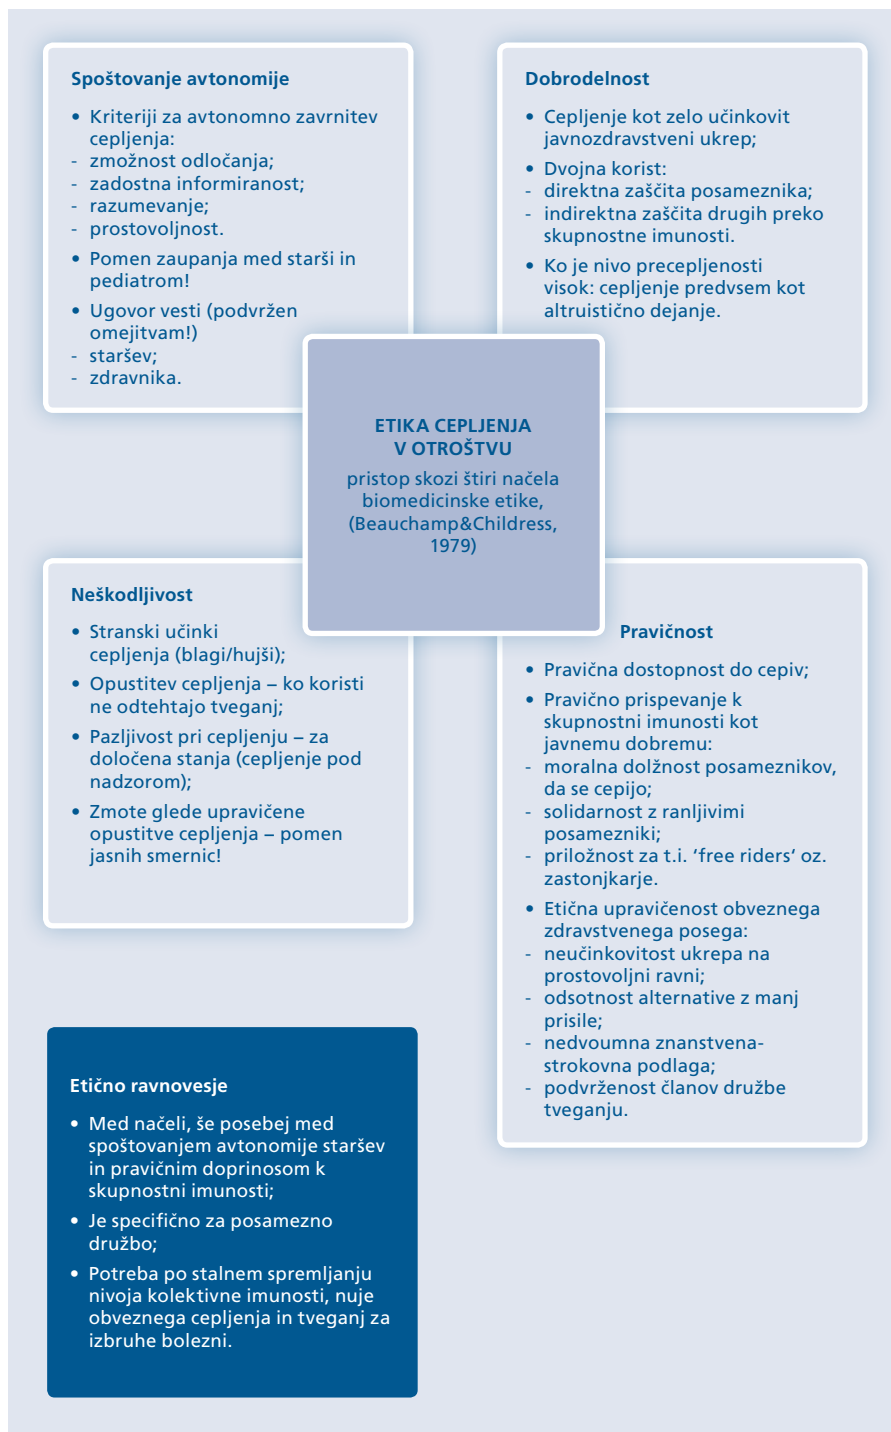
Spoštovanje avtonomije

• Kriteriji za avtonomno zavrnitev cepljenja:
- zmožnost odločanja;
- zadostna informiranost;
- razumevanje;
- prostovoljnost.
• Pomen zaupanja med starši in pediatrom!
• Ugovor vesti (podvržen omejitvam!)
- staršev;
- zdravnika.

Dobrodelnost

• Cepljenje kot zelo učinkovit javnozdravstveni ukrep;
• Dvojna korist:
- direktna zaščita posameznika;
- indirektna zaščita drugih preko skupnostne imunosti.
• Ko je nivo precepljenosti visok: cepljenje predvsem kot altruistično dejanje.

ETIKA CEPLJENJA V OTROŠTVU

pristop skozi štiri načela biomedicinske etike, (Beauchamp&Childress, 1979)

Neškodljivost

• Stranski učinki cepljenja (blagi/hujši);
• Opustitev cepljenja – ko koristi ne odtehtajo tveganj;
• Pazljivost pri cepljenju – za določena stanja (cepljenje pod nadzorom);
• Zmote glede upravičene opustitve cepljenja – pomen jasnih smernic!

Pravičnost

• Pravična dostopnost do cepiv;
• Pravično prispevanje k skupnostni imunosti kot javnemu dobremu:
- moralna dolžnost posameznikov, da se cepijo;
- solidarnost z ranljivimi posamezniki;
- priložnost za t.i. 'free riders' oz. zastonjkarje.
• Etična upravičenost obveznega zdravstvenega posega:
- neučinkovitost ukrepa na prostovoljni ravni;
- odsotnost alternative z manj prisile;
- nedvoumna znanstvena-strokovna podlaga;
- podvrženost članov družbe tveganju.

Etično ravnovesje

• Med načeli, še posebej med spoštovanjem avtonomije staršev in pravičnim doprinosom k skupnostni imunosti;
• Je specifično za posamezno družbo;
• Potreba po stalnem spremljanju nivoja kolektivne imunosti, nuje obveznega cepljenja in tveganj za izbruhe bolezni.